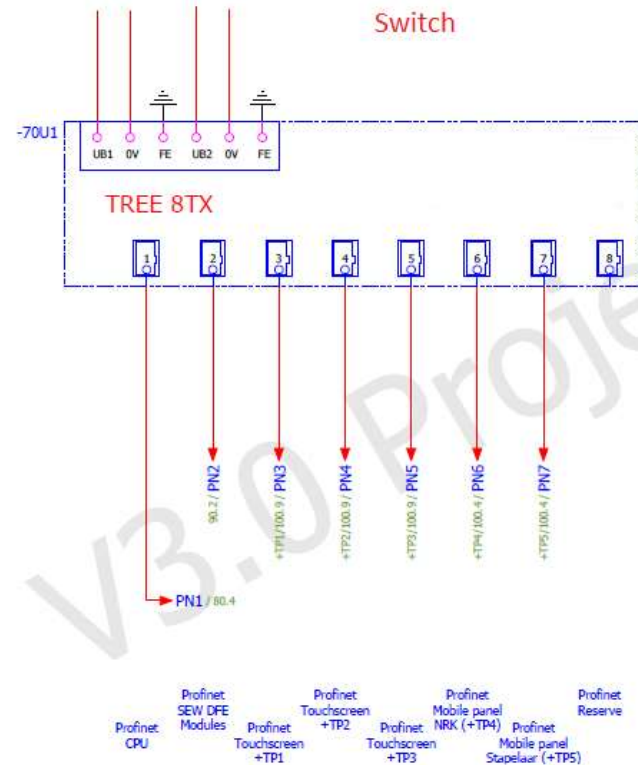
Switch

-70U1

UB1 0V FE UB2 0V FE

TREE 8TX

1 2 3 4 5 6 7 8

90.2 / PN2
+TP1/100.9 / PN3
+TP2/100.9 / PN4
+TP3/100.9 / PN5
+TP4/100.4 / PN6
+TP5/100.4 / PN7

PN1 / 80.4

V3.0 Proje

Profinet CPU

Profinet SEW DFE Modules

Profinet Touchscreen +TP1

Profinet Touchscreen +TP2

Profinet Touchscreen +TP3

Profinet Mobile panel NRK (+TP4)

Profinet Mobile panel Stapelaar (+TP5)

Profinet Reserve